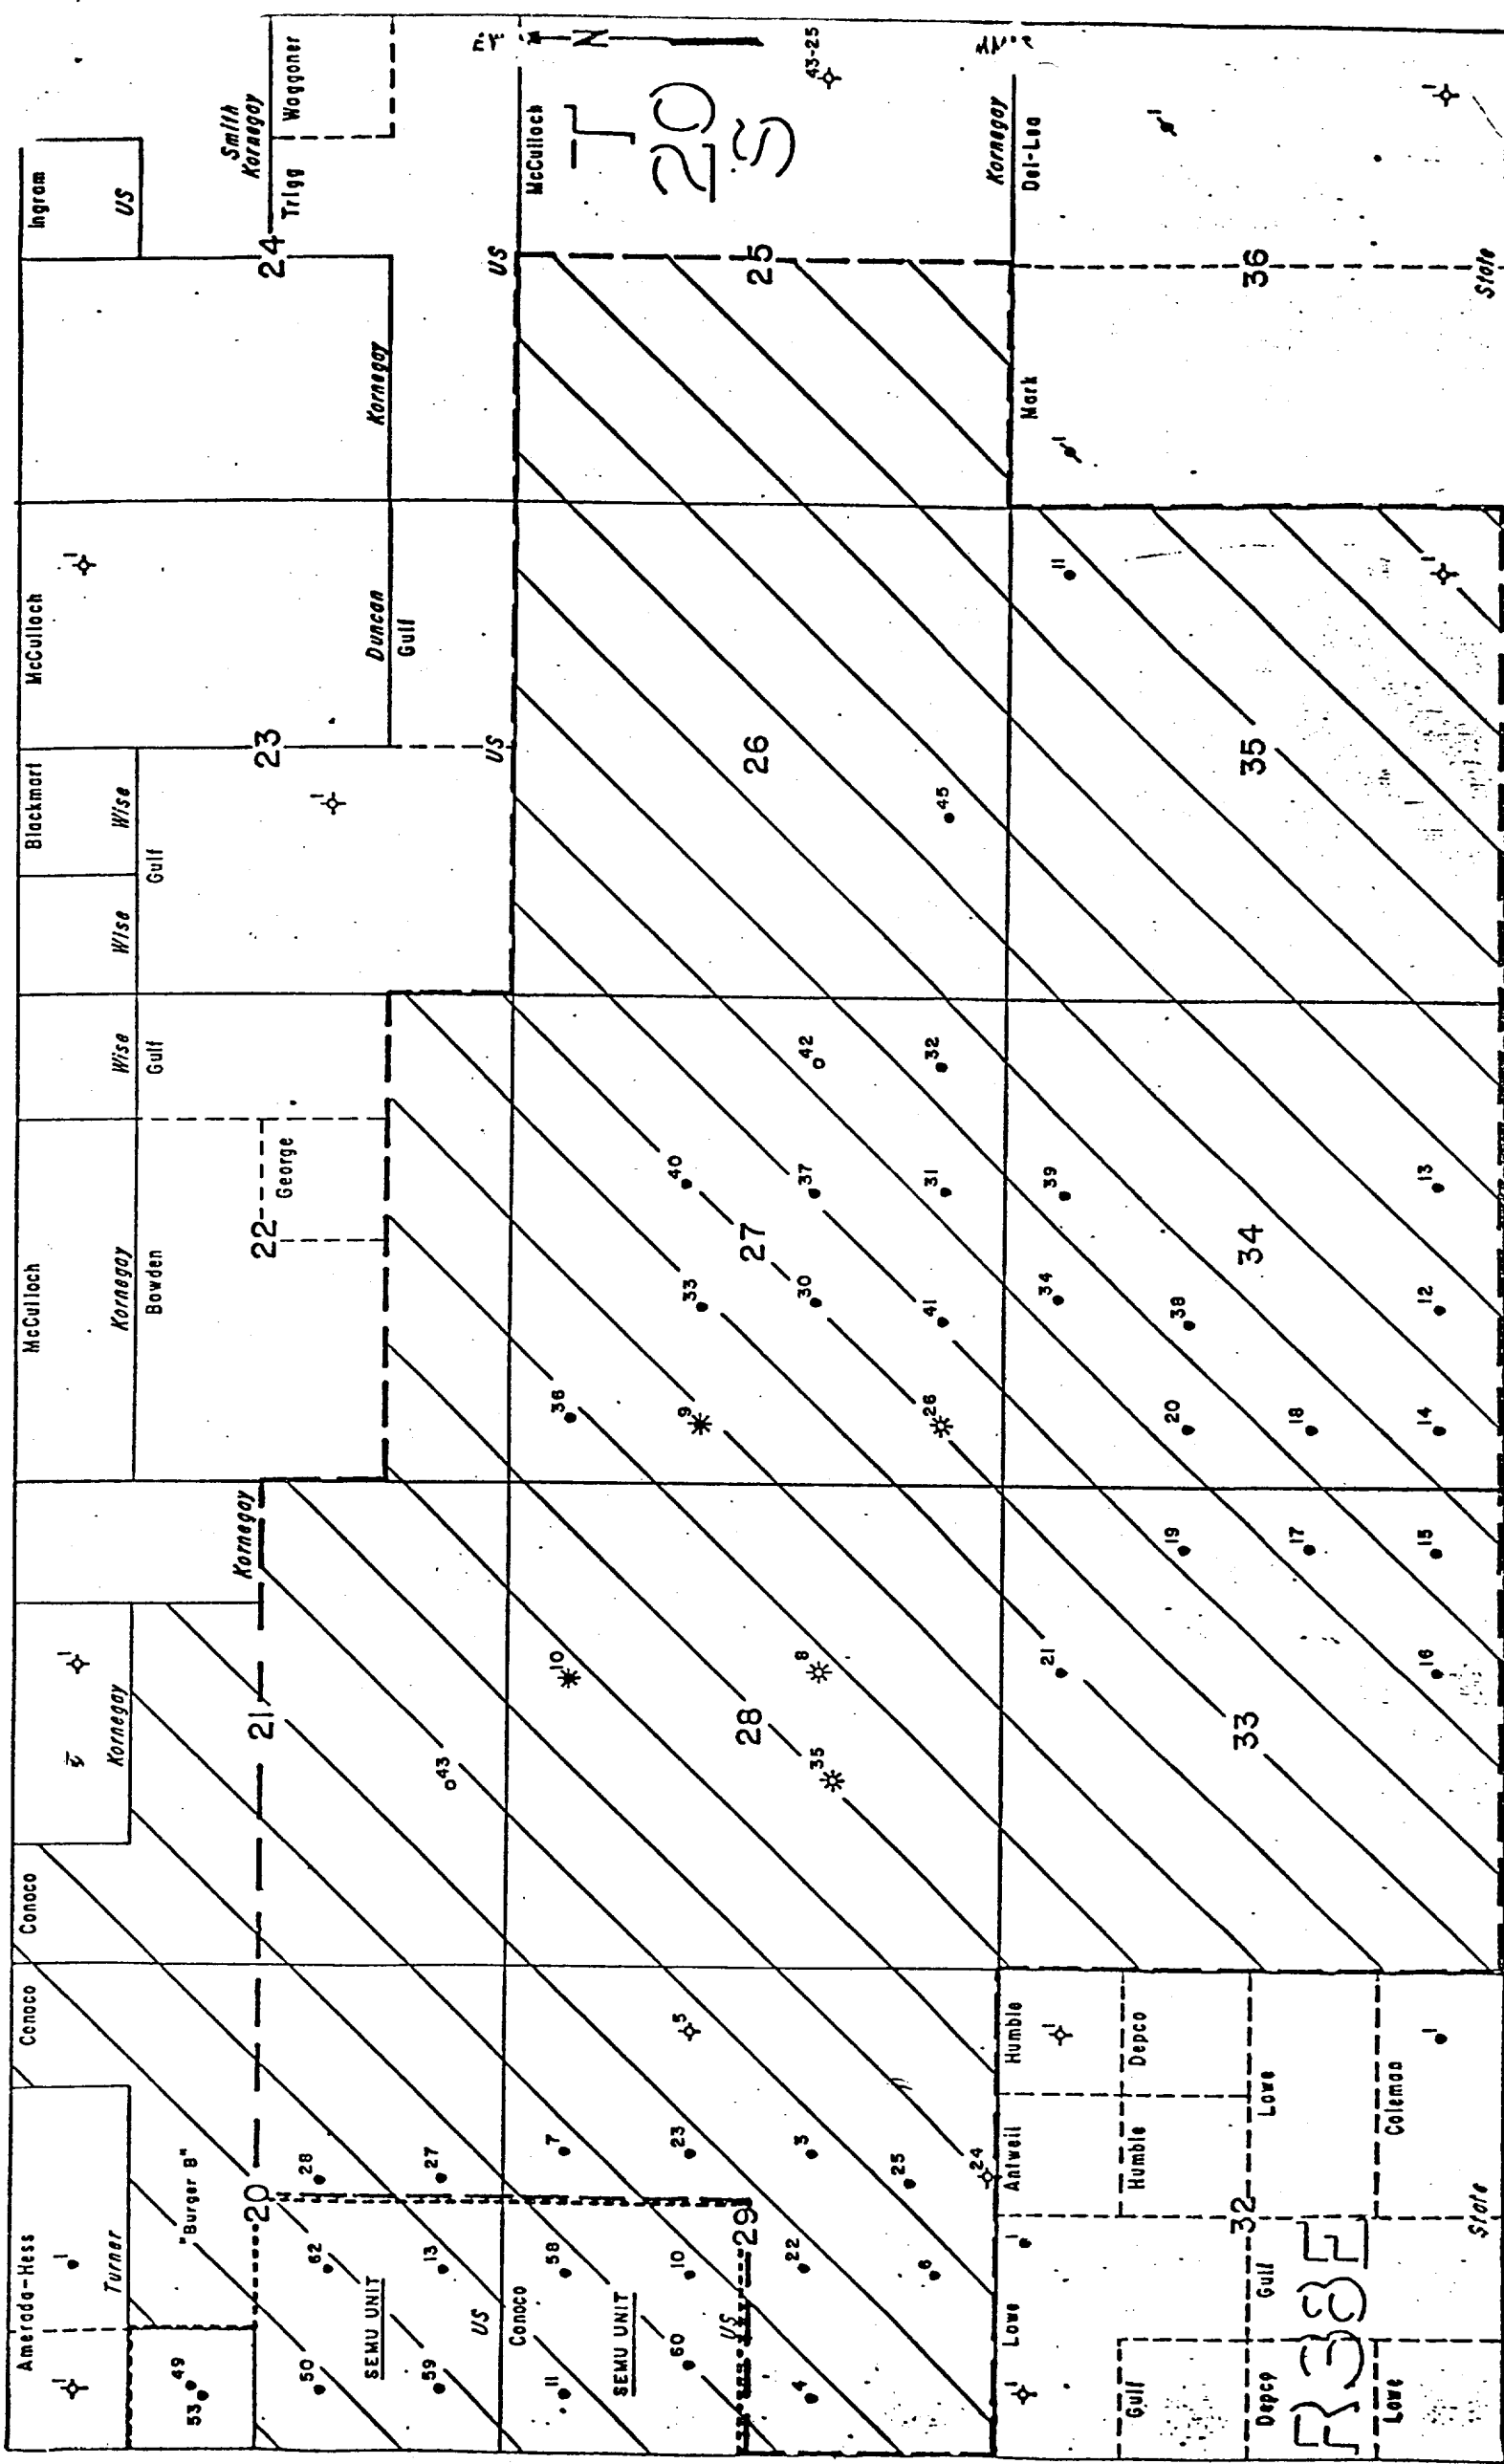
N
T 20 S
R 38 E

Ingram
US
Smith Kornegay
Waggoner
Trigg
24
McCulloch
US
43-25
1
Kornegay
Del-Lea
25
36
State
Kornegay
Mark
1
1
McCulloch
1
Duncan
Gulf
23
US
26
35
11
1
Blackmart
Wise
1
Gulf
Wise
45
Wise
Gulf
42
32
George
22
40
37
31
39
13
27
34
McCulloch
Kornegay
Bowden
33
30
41
34
38
12
36
9
26
20
18
14
Kornegay
19
17
15
1
Kornegay
10
8
21
16
21
28
33
43
35
Conoco
Conoco
5
Humble
1
Depco
1
Amerada-Hess
Turner
"Burger B"
20
28
27
7
23
3
25
24
Antwell
Humble
Lowe
Coleman
1
62
13
58
10
22
29
32
State
1
Lowe
Gulf
53
49
50
SEMU UNIT
59
US
Conoco
11
SEMU UNIT
60
US
4
6
1
Gulf
Depco
Lowe